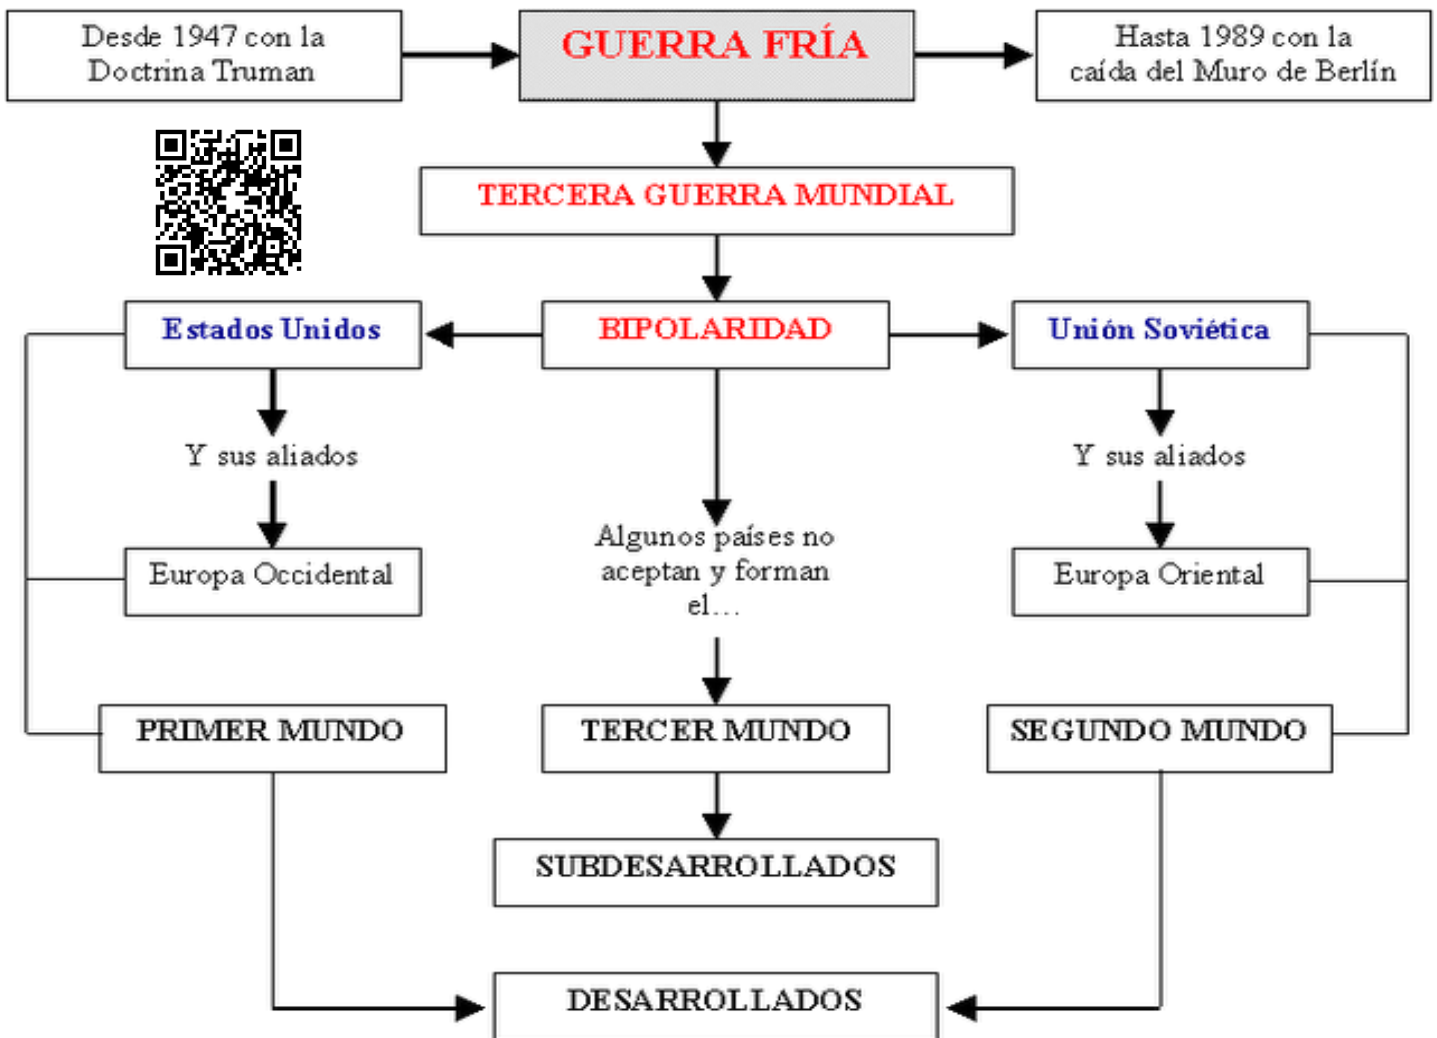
Desde 1947 con la Doctrina Truman

GUERRA FRÍA

Hasta 1989 con la caída del Muro de Berlín

TERCERA GUERRA MUNDIAL

Estados Unidos

BIPOLARIDAD

Unión Soviética

Y sus aliados

Y sus aliados

Europa Occidental

Algunos países no aceptan y forman el…

Europa Oriental

PRIMER MUNDO

TERCER MUNDO

SEGUNDO MUNDO

SUBDESARROLLADOS

DESARROLLADOS